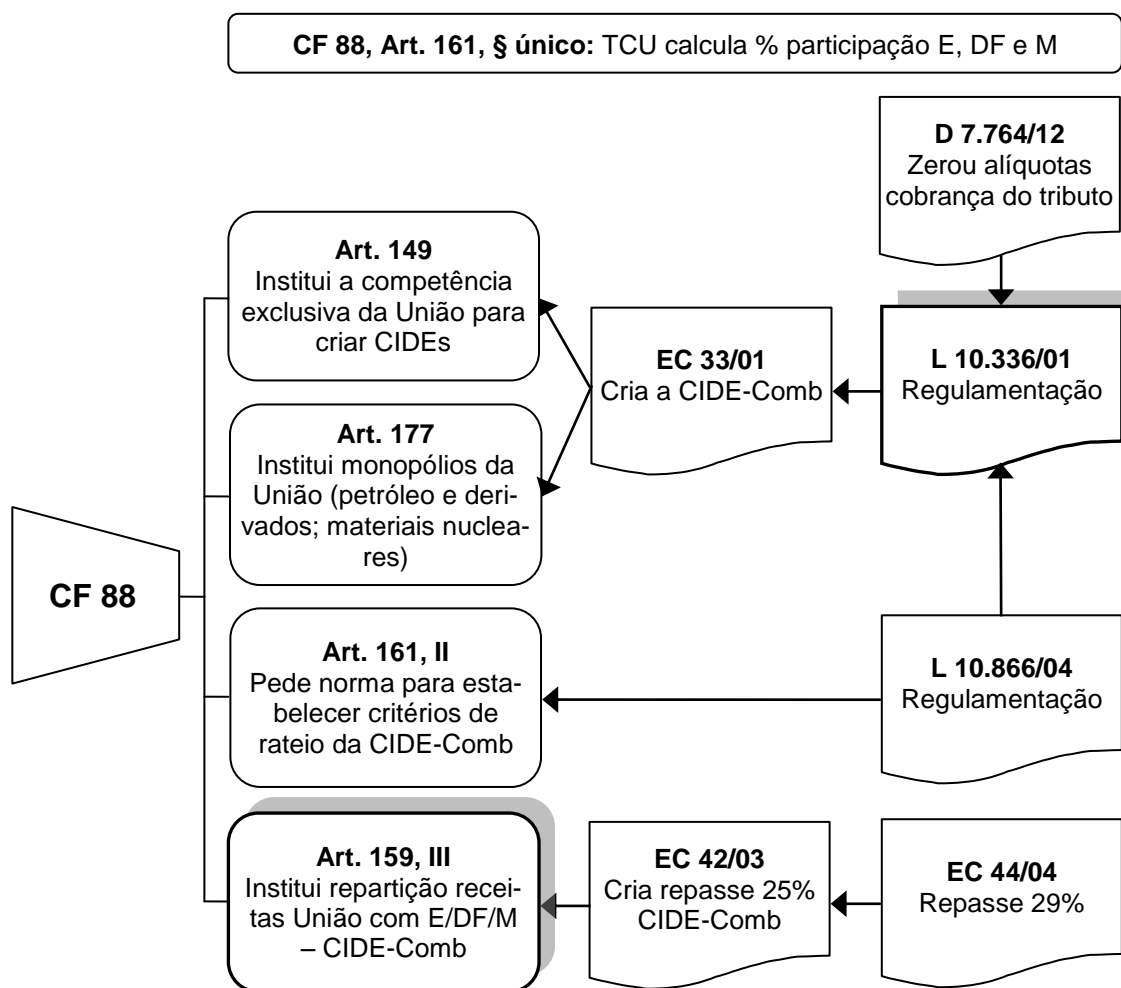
**CF 88, Art. 161, § único:** TCU calcula % participação E, DF e M

**D 7.764/12**
Zerou alíquotas cobrança do tributo

**Art. 149**
Institui a competência exclusiva da União para criar CIDEs

**EC 33/01**
Cria a CIDE-Comb

**L 10.336/01**
Regulamentação

**Art. 177**
Institui monopólios da União (petróleo e derivados; materiais nucleares)

**CF 88**

**Art. 161, II**
Pede norma para estabelecer critérios de rateio da CIDE-Comb

**L 10.866/04**
Regulamentação

**Art. 159, III**
Institui repartição receitas União com E/DF/M – CIDE-Comb

**EC 42/03**
Cria repasse 25% CIDE-Comb

**EC 44/04**
Repasse 29%